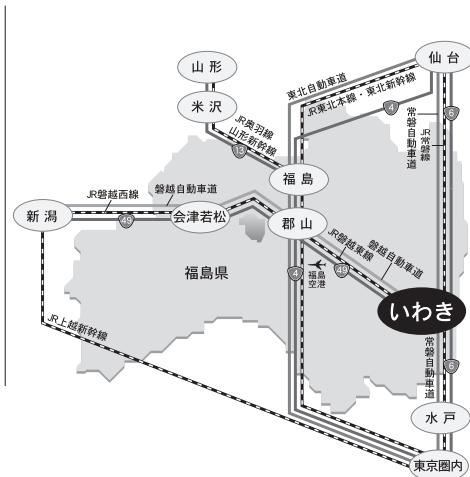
山形
米沢
仙台
東北自動車道
JR東北本線・東北新幹線
4
6
常磐自動車道
JR常磐線
JR奥羽線
山形新幹線
13
福島
JR磐越西線
磐越自動車道
新潟
49
会津若松
郡山
JR磐越東線
磐越自動車道
4
福島空港
49
福島県
いわき
JR上越新幹線
常磐自動車道
6
水戸
東京圏内